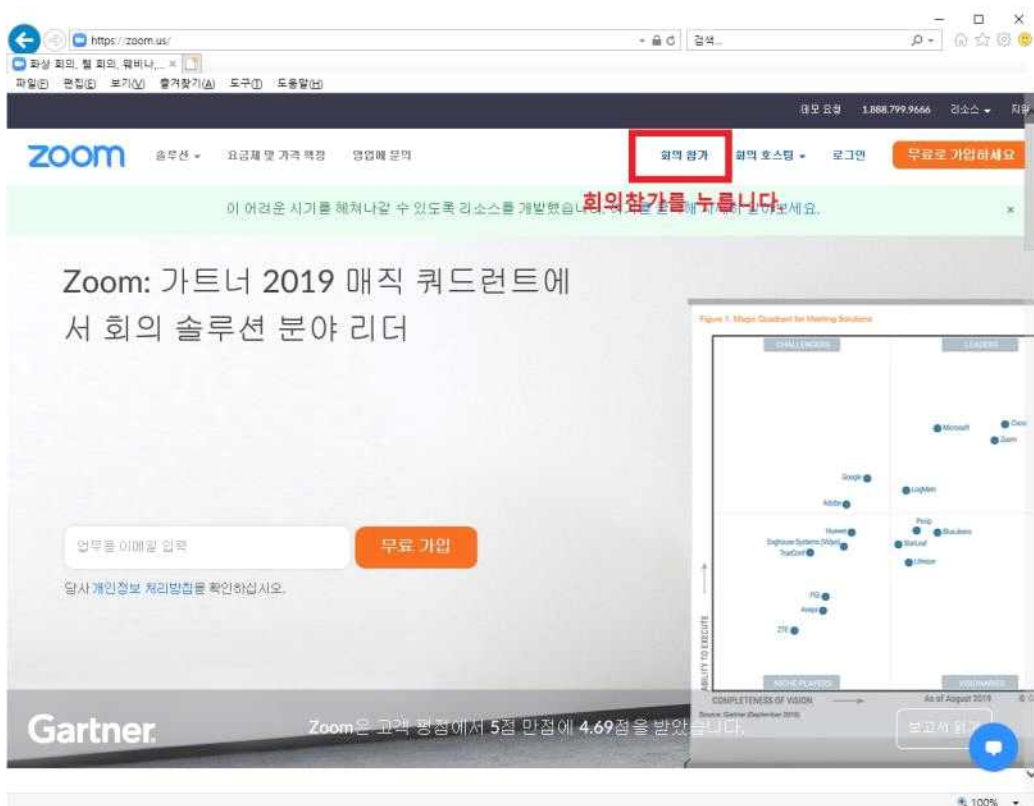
https://zoom.us/
검색...
화상 회의, 웹 회의, 웨비나,... ×
파일(F) 편집(E) 보기(V) 즐겨찾기(A) 도구(T) 도움말(H)

데모 요청 1.888.799.9666 리소스 ▾ 지원

zoom 솔루션 ▾ 요금제 및 가격 책정 영업에 문의 회의 참가 회의 호스팅 ▾ 로그인 무료로 가입하세요

회의참가를 누릅니다

이 어려운 시기를 헤쳐나갈 수 있도록 리소스를 개발했습니다. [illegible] ×

Zoom: 가트너 2019 매직 쿼드런트에서 회의 솔루션 분야 리더

업무용 이메일 입력 무료 가입

당사 개인정보 처리방침을 확인하십시오.

Figure 1. Magic Quadrant for Meeting Solutions
CHALLENGERS LEADERS
Microsoft Cisco Zoom Google LogMeIn Adobe Huawei Poly BlueJeans Dialhouse Systems (Vidyo) StarLeaf TrueConf Lifesize PGi Avaya ZTE
ABILITY TO EXECUTE
NICHE PLAYERS VISIONARIES
COMPLETENESS OF VISION As of August 2019
Source: Gartner (September 2019)

Gartner

Zoom은 고객 평점에서 5점 만점에 4.69점을 받았습니다.

보고서 읽기

100%